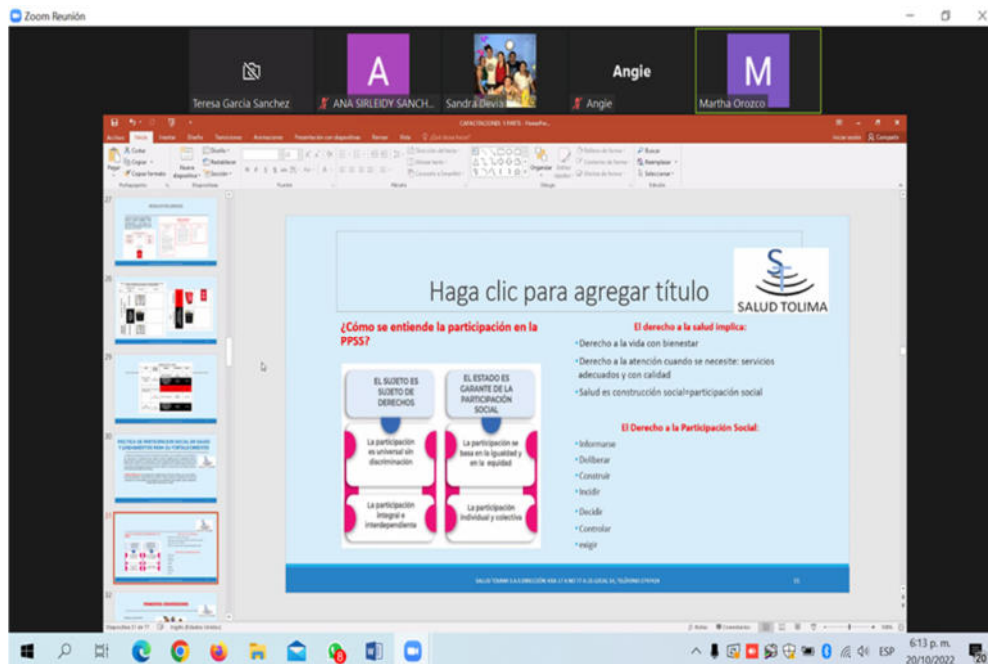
Zoom Reunión

Teresa García Sanchez

A
ANA SIRLEIDY SANCH...

Sandra Bevia

Angie
Angie

M
Martha Orozco

Haga clic para agregar título

SALUD TOLIMA

¿Cómo se entiende la participación en la PPSS?

EL SUJETO ES SUJETO DE DERECHOS

EL ESTADO ES GARANTE DE LA PARTICIPACIÓN SOCIAL

La participación es universal sin discriminación

La participación se basa en la igualdad y en la equidad

La participación integral e interdependiente

La participación individual y colectiva

El derecho a la salud implica:

•Derecho a la vida con bienestar

•Derecho a la atención cuando se necesite: servicios adecuados y con calidad

•Salud es construcción social=participación social

El Derecho a la Participación Social:

•Informarse

•Deliberar

•Construir

•Incidir

•Decidir

•Controlar

•exigir

27

28

29

30

31

32

ESP

6:13 p. m.
20/10/2022